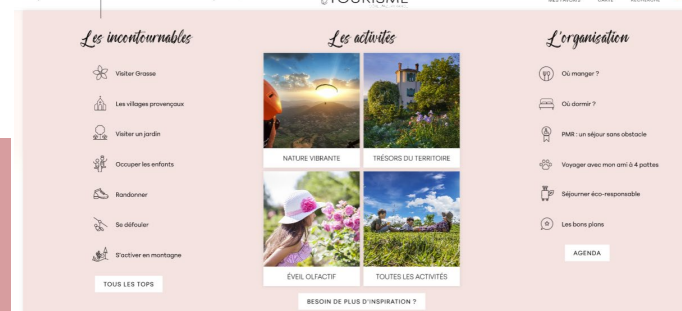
TOURISME

Les incontournables

Visiter Grasse

Les villages provençaux

Visiter un jardin

Occuper les enfants

Randonner

Se défouler

S'activer en montagne

TOUS LES TOPS

Les activités

NATURE VIBRANTE

TRÉSORS DU TERRITOIRE

ÉVEIL OLFACTIF

TOUTES LES ACTIVITÉS

BESOIN DE PLUS D'INSPIRATION ?

L'organisation

Où manger ?

Où dormir ?

PMR : un séjour sans obstacle

Voyager avec mon ami à 4 pattes

Séjourner éco-responsable

Les bons plans

AGENDA